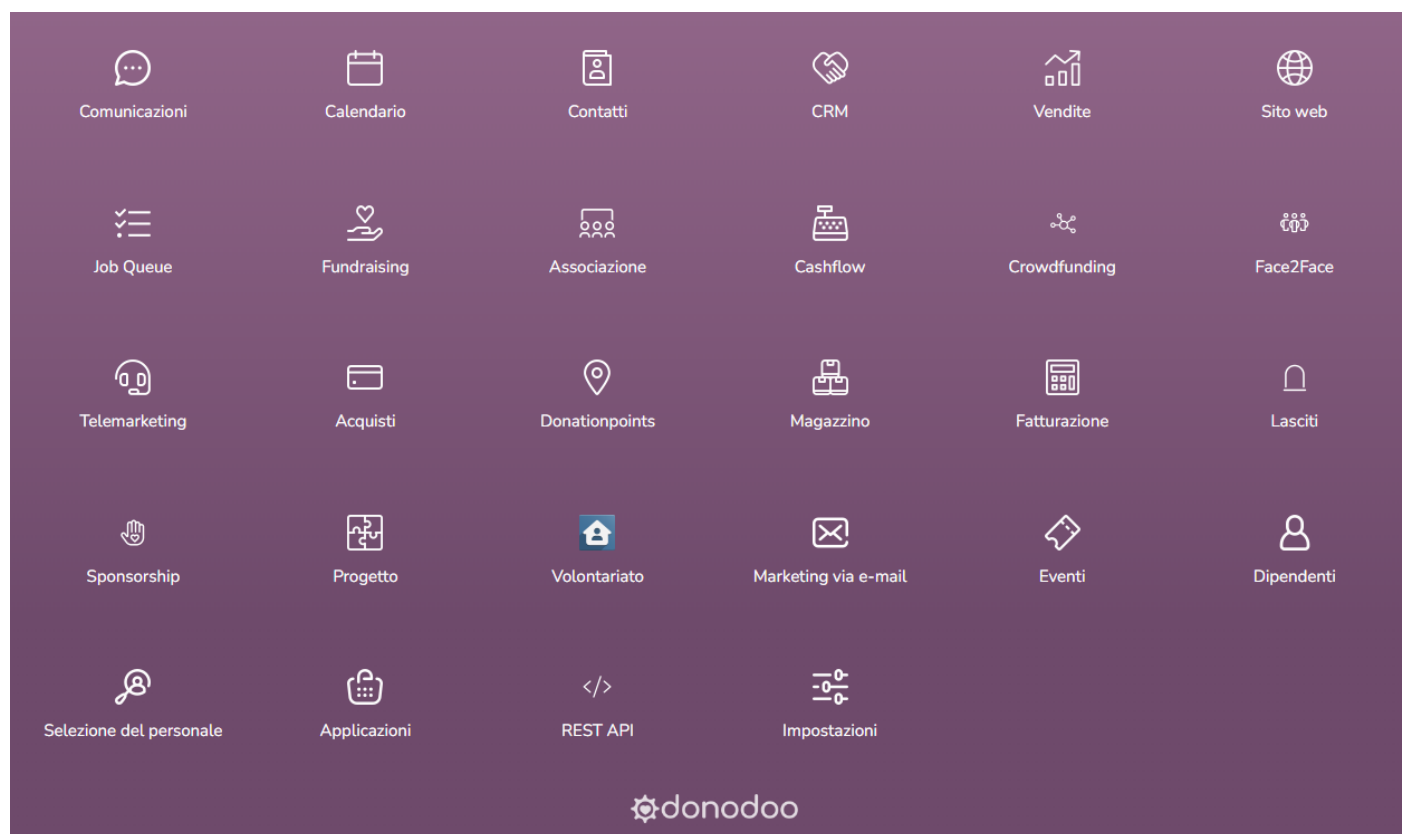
Comunicazioni Calendario Contatti CRM Vendite Sito web

Job Queue Fundraising Associazione Cashflow Crowdfunding Face2Face

Telemarketing Acquisti Donationpoints Magazzino Fatturazione Lasciti

Sponsorship Progetto Volontariato Marketing via e-mail Eventi Dipendenti

Selezione del personale Applicazioni REST API Impostazioni

donodoo